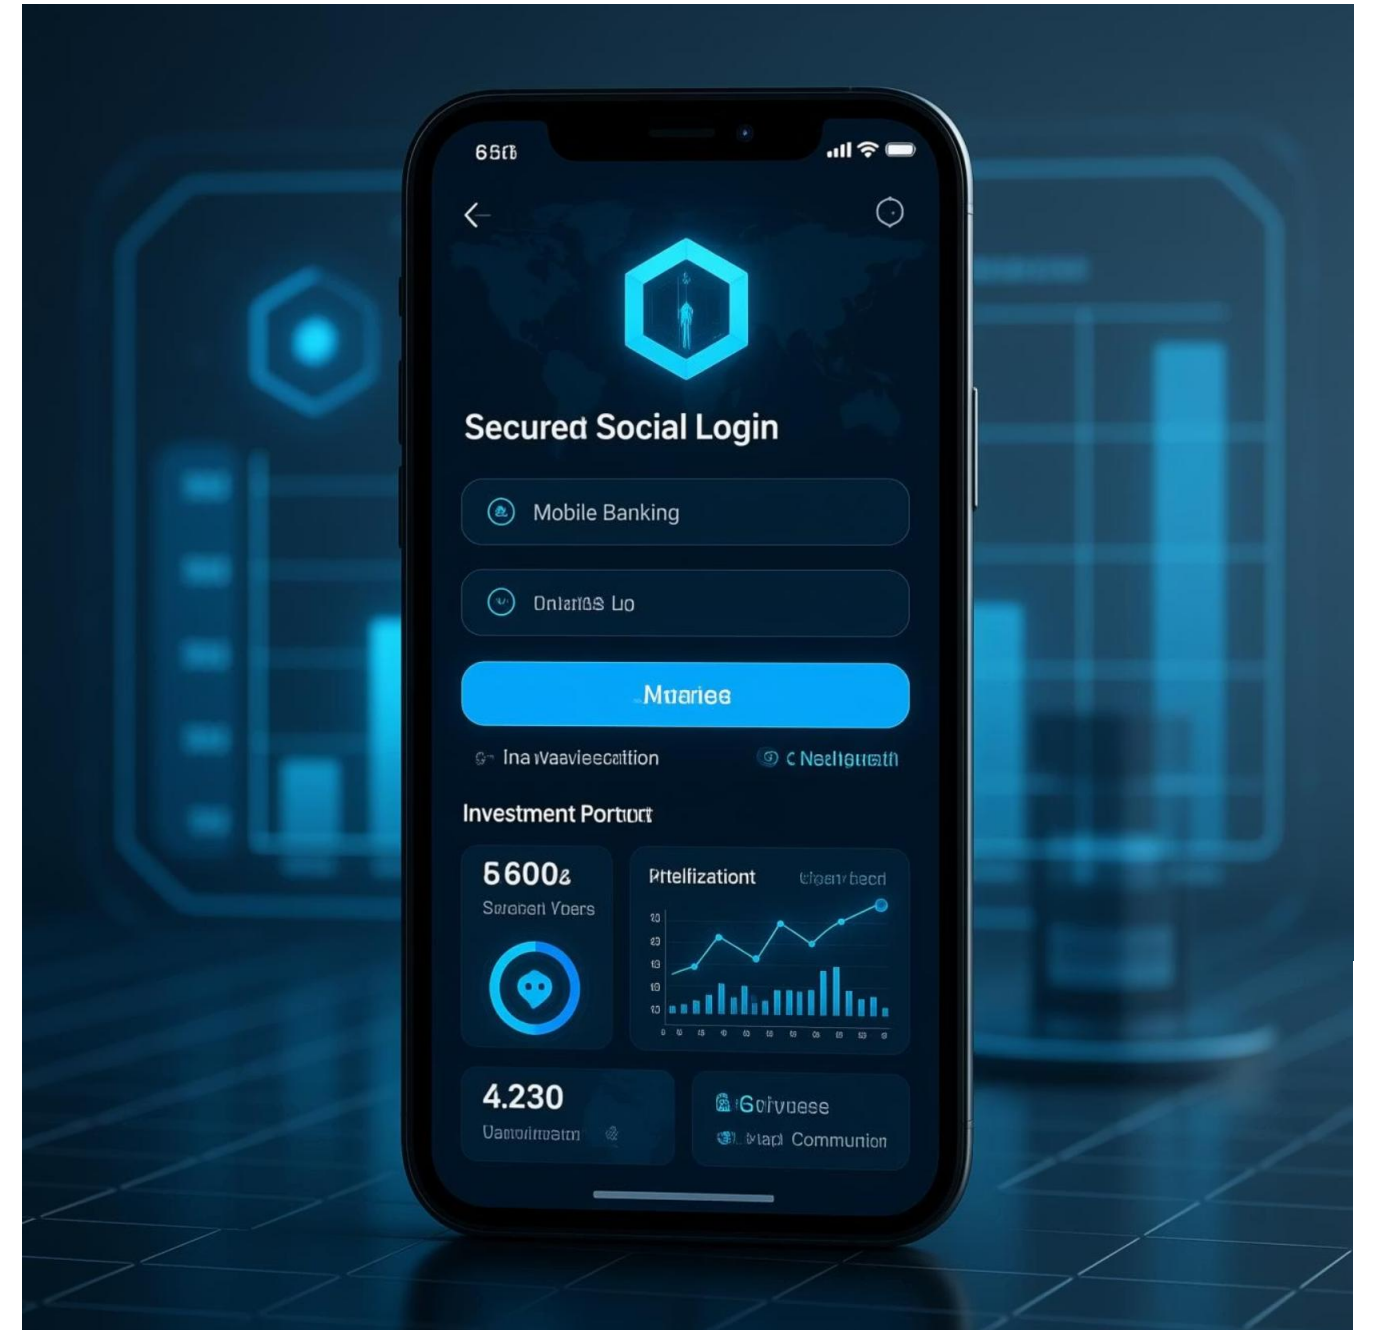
65ɑ

Secureɑ Social Login

Mobile Banking

Dnlarløs Lıo

Mııarieɑ

Ina ıwaavieecaition

C Neɑligueatlı

Investment Portuɑt

5600ℓ

Sæɑbeɑn Vɑers

Pıtelfizationt

ɑfɑen beɑ

4.230

Uamoɑrımaım

6oıvuese

ɑlapl Communion